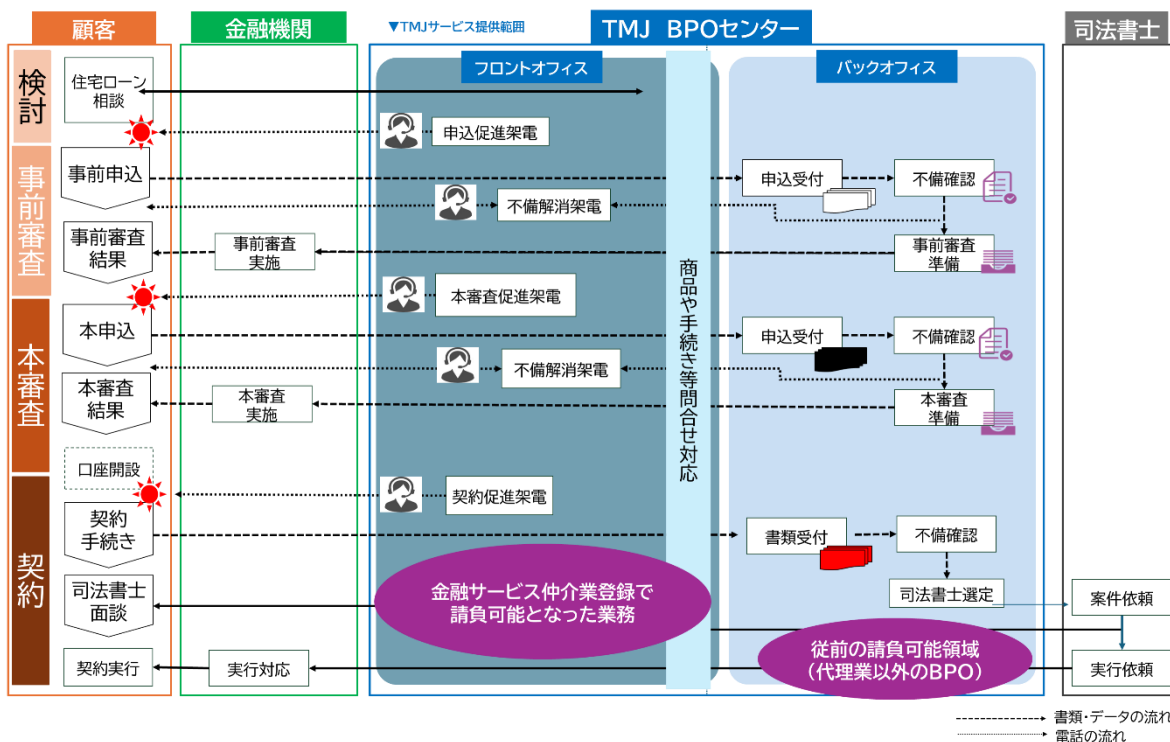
顧客

金融機関

▼TMJサービス提供範囲

TMJ BPOセンター

司法書士

フロントオフィス

バックオフィス

検討

住宅ローン相談

申込促進架電

事前審査

事前申込

申込受付

不備確認

不備解消架電

事前審査結果

事前審査実施

事前審査準備

本審査促進架電

本審査

本申込

申込受付

不備確認

不備解消架電

本審査結果

本審査実施

本審査準備

商品や手続き等問合せ対応

契約

口座開設

契約促進架電

契約手続き

書類受付

不備確認

司法書士面談

金融サービス仲介業登録で請負可能となった業務

司法書士選定

案件依頼

従前の請負可能領域（代理業以外のBPO）

契約実行

実行対応

実行依頼

書類・データの流れ

電話の流れ